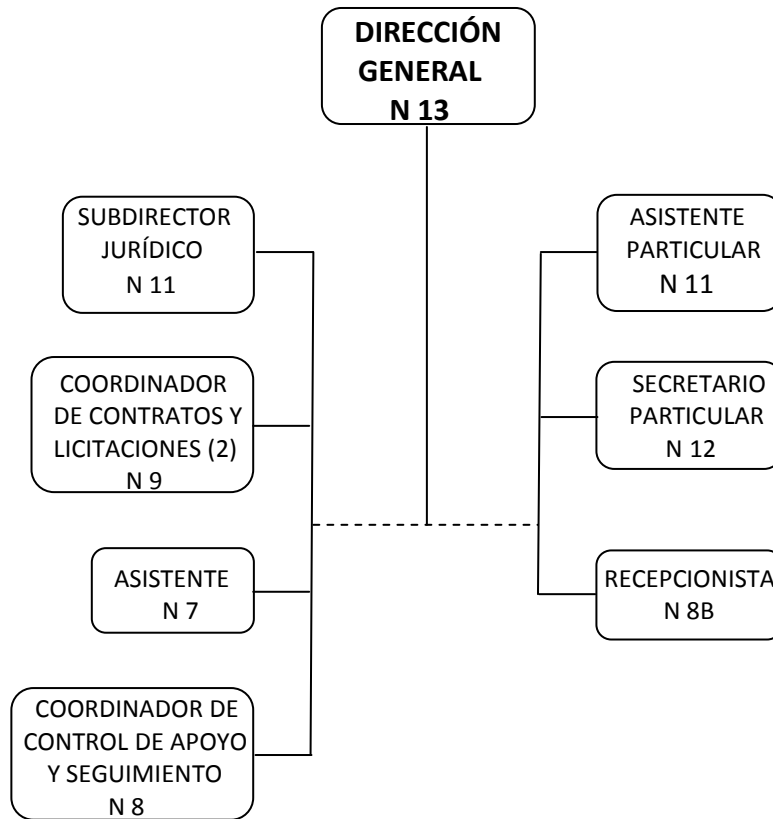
DIRECCIÓN GENERAL
N 13

SUBDIRECTOR JURÍDICO
N 11

COORDINADOR DE CONTRATOS Y LICITACIONES (2)
N 9

ASISTENTE
N 7

COORDINADOR DE CONTROL DE APOYO Y SEGUIMIENTO
N 8

ASISTENTE PARTICULAR
N 11

SECRETARIO PARTICULAR
N 12

RECEPCIONISTA
N 8B